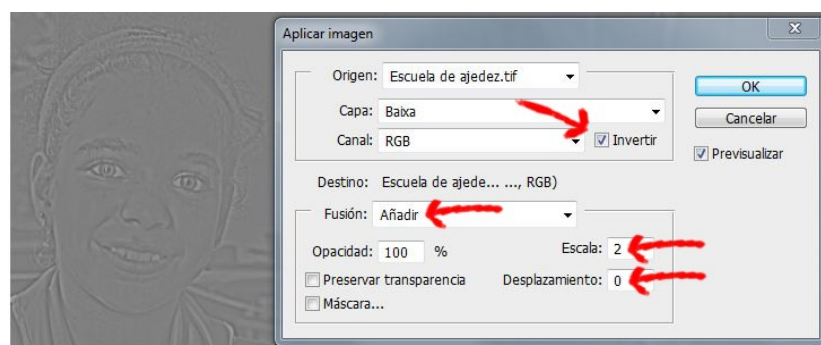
Aplicar imagen

Origen: Escuela de ajedez.tif

Capa: Baixa

Canal: RGB

Invertir

Destino: Escuela de ajede... ..., RGB)

Fusión: Añadir

Opacidad: 100 %

Escala: 2

Preservar transparencia

Desplazamiento: 0

Máscara...

OK

Cancelar

Previsualizar